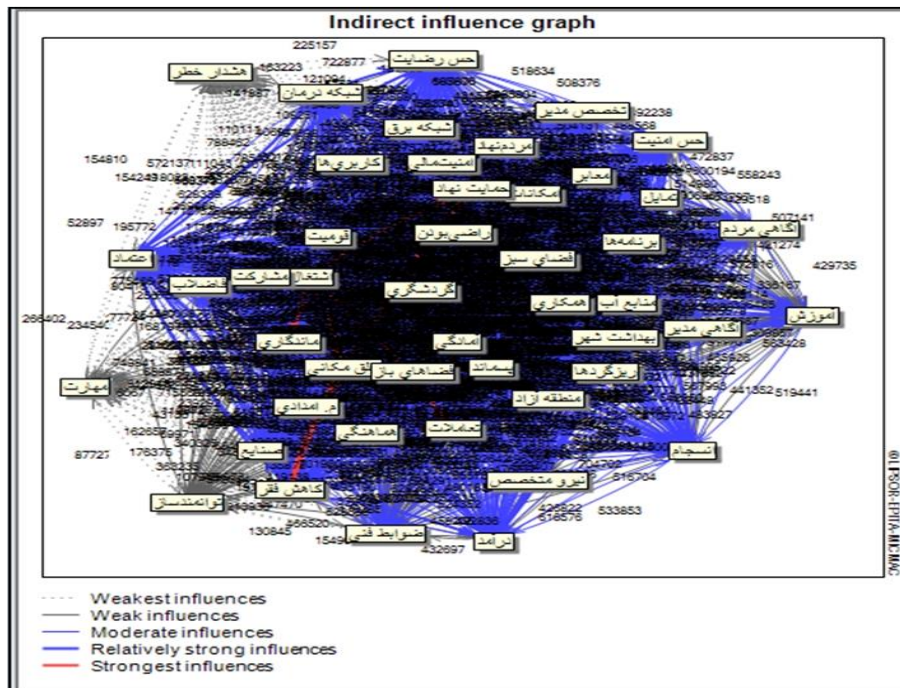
Indirect influence graph

225157
722877
حس رضایت
هشدار خطر
163223
121094
شبکه درمان
518634
508376
تخصص مدیر
92238
شبکه برق
حس امنیت
مردمنهاد
154810
کاربری‌ها
امنیت‌مالی
472837
558243
معابر
امکانات
حمایت نهاد
تمایل
52897
195772
507141
آگاهی مردم
برنامه‌ها
قومیت
راضی‌بودن
اعتماد
429735
فضای سبز
اشتغال
مشارکت
ناهنجاری
گردشگری
همکاری
منابع آب
آموزش
266402
234540
آگاهی مدیر
ماندگاری
بهداشت شهر
امدادگی
583428
حق مکانی
فضاهای باز
پسماند
ریزگردها
مهارت
441352
519441
منطقه آزاد
م. امدادی
هماهنگی
تعاملات
87727
178376
انسجام
صنایع
کاهش فقر
نیرو متخصص
516704
توانمندساز
130845
466520
ضوابط فنی
درآمد
533853
432697

© LIPSOR-EPITA-MICMAC

Weakest influences
Weak influences
Moderate influences
Relatively strong influences
Strongest influences